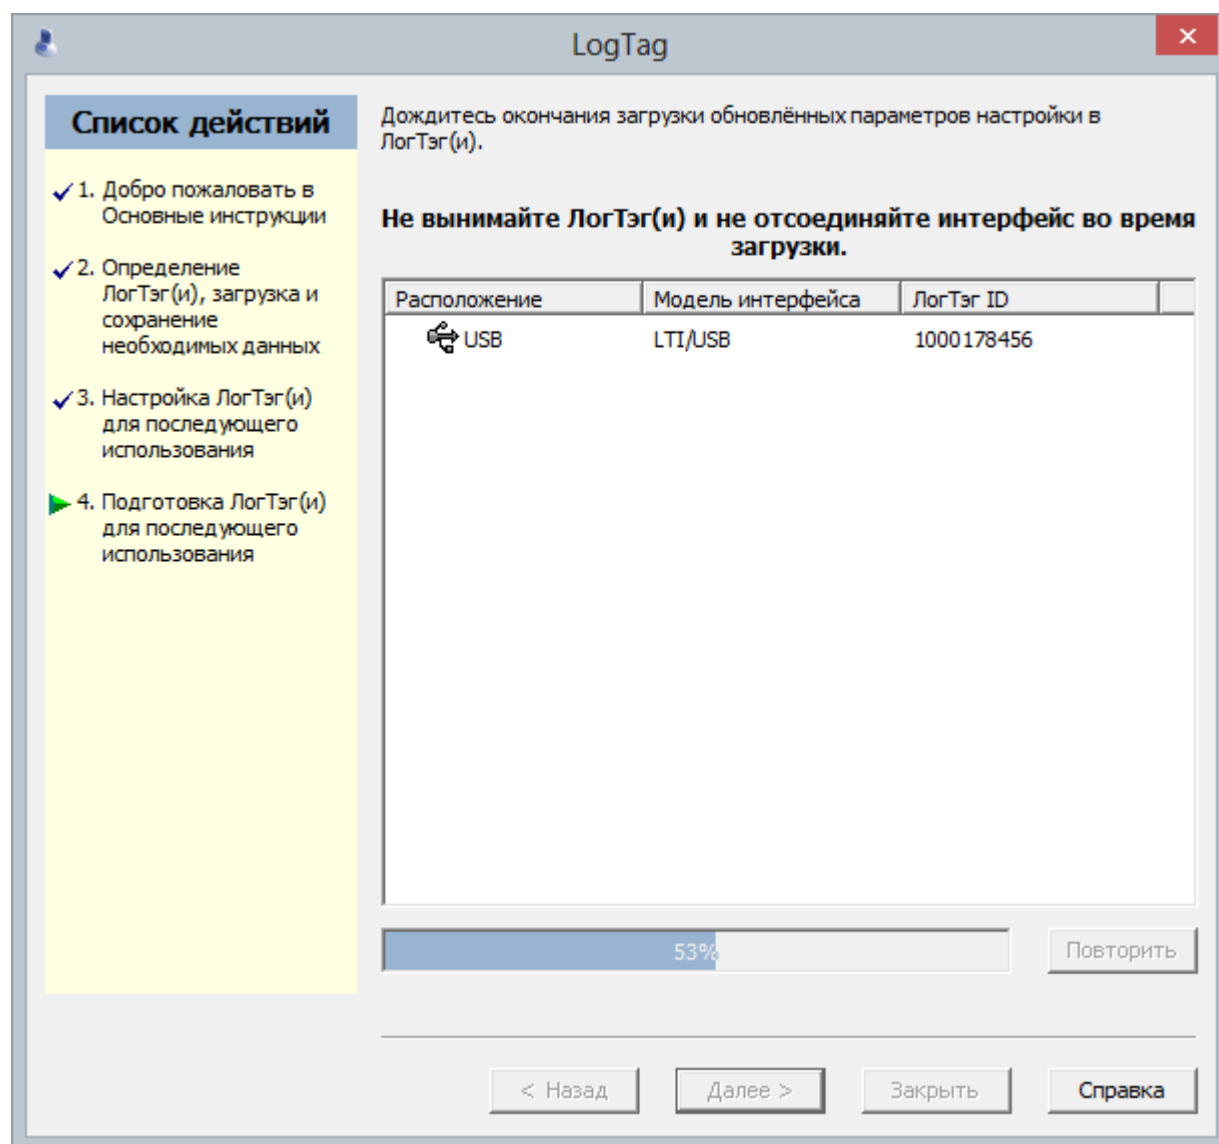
LogTag

Список действий

1. Добро пожаловать в Основные инструкции

2. Определение ЛогТэг(и), загрузка и сохранение необходимых данных

3. Настройка ЛогТэг(и) для последующего использования

4. Подготовка ЛогТэг(и) для последующего использования

Дождитесь окончания загрузки обновлённых параметров настройки в ЛогТэг(и).

Не вынимайте ЛогТэг(и) и не отсоединяйте интерфейс во время загрузки.

| Расположение | Модель интерфейса | ЛогТэг ID |
|---|---|---|
| USB | LTI/USB | 1000178456 |

53%

Повторить

< Назад

Далее >

Закрыть

Справка